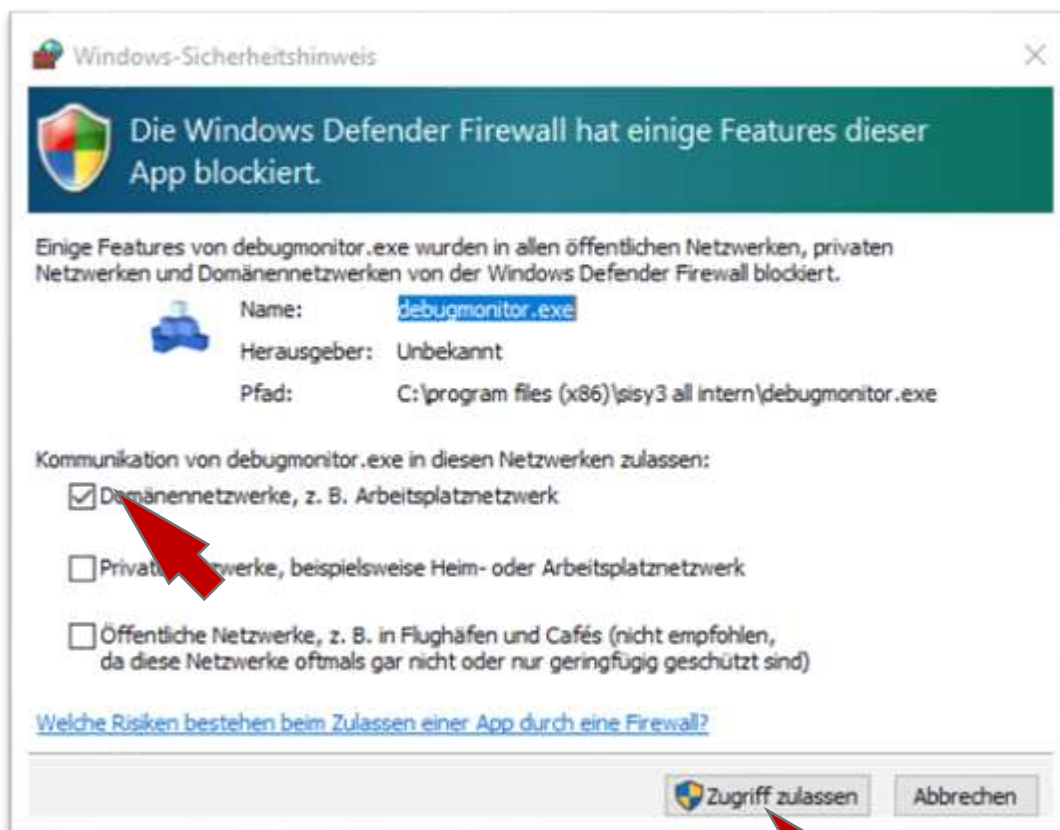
Windows-Sicherheitshinweis

Die Windows Defender Firewall hat einige Features dieser App blockiert.

Einige Features von debugmonitor.exe wurden in allen öffentlichen Netzwerken, privaten Netzwerken und Domänennetzwerken von der Windows Defender Firewall blockiert.

Name: debugmonitor.exe

Herausgeber: Unbekannt

Pfad: C:\program files (x86)\sisy3 all intern\debugmonitor.exe

Kommunikation von debugmonitor.exe in diesen Netzwerken zulassen:

☑ Domänennetzwerke, z. B. Arbeitsplatznetzwerk

☐ Private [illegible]werke, beispielsweise Heim- oder Arbeitsplatznetzwerk

☐ Öffentliche Netzwerke, z. B. in Flughäfen und Cafés (nicht empfohlen, da diese Netzwerke oftmals gar nicht oder nur geringfügig geschützt sind)

Welche Risiken bestehen beim Zulassen einer App durch eine Firewall?

Zugriff zulassen

Abbrechen